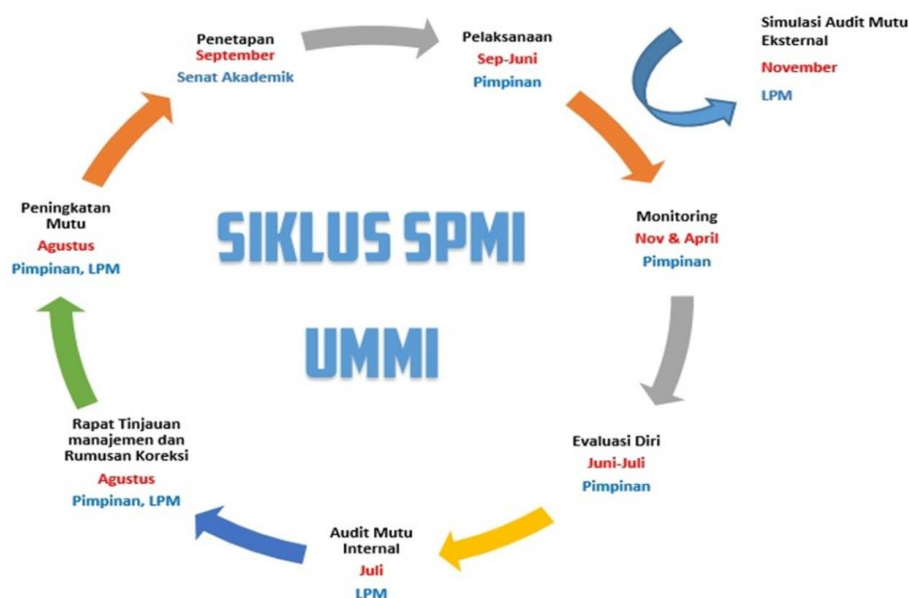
SIKLUS SPMI

UMMI

Penetapan
September
Senat Akademik

Pelaksanaan
Sep-Juni
Pimpinan

Simulasi Audit Mutu Eksternal
November
LPM

Monitoring
Nov & April
Pimpinan

Evaluasi Diri
Juni-Juli
Pimpinan

Audit Mutu Internal
Juli
LPM

Rapat Tinjauan manajemen dan Rumusan Koreksi
Agustus
Pimpinan, LPM

Peningkatan Mutu
Agustus
Pimpinan, LPM